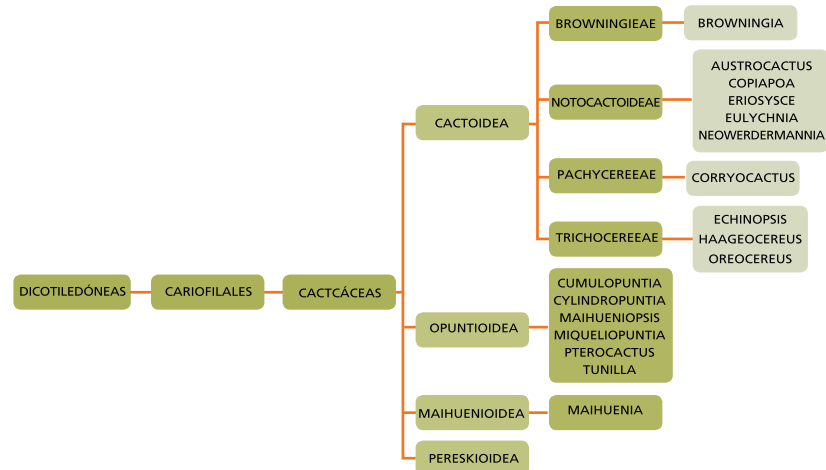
DICOTILEDÓNEAS

CARIOFILALES

CACTCÁCEAS

CACTOIDEA

BROWNINGIEAE

BROWNINGIA

NOTOCACTOIDEAE

AUSTROCACTUS
COPIAPOA
ERIOSYSCE
EULYCHNIA
NEOWERDERMANNIA

PACHYCEREEAE

CORRYOCACTUS

TRICHOCEREEAE

ECHINOPSIS
HAAGEOCEREUS
OREOCEREUS

OPUNTIOIDEA

CUMULOPUNTIA
CYLINDROPUNTIA
MAIHUENIOPSIS
MIQUELIOPUNTIA
PTEROCACTUS
TUNILLA

MAIHUENIOIDEA

MAIHUENIA

PERESKIOIDEA